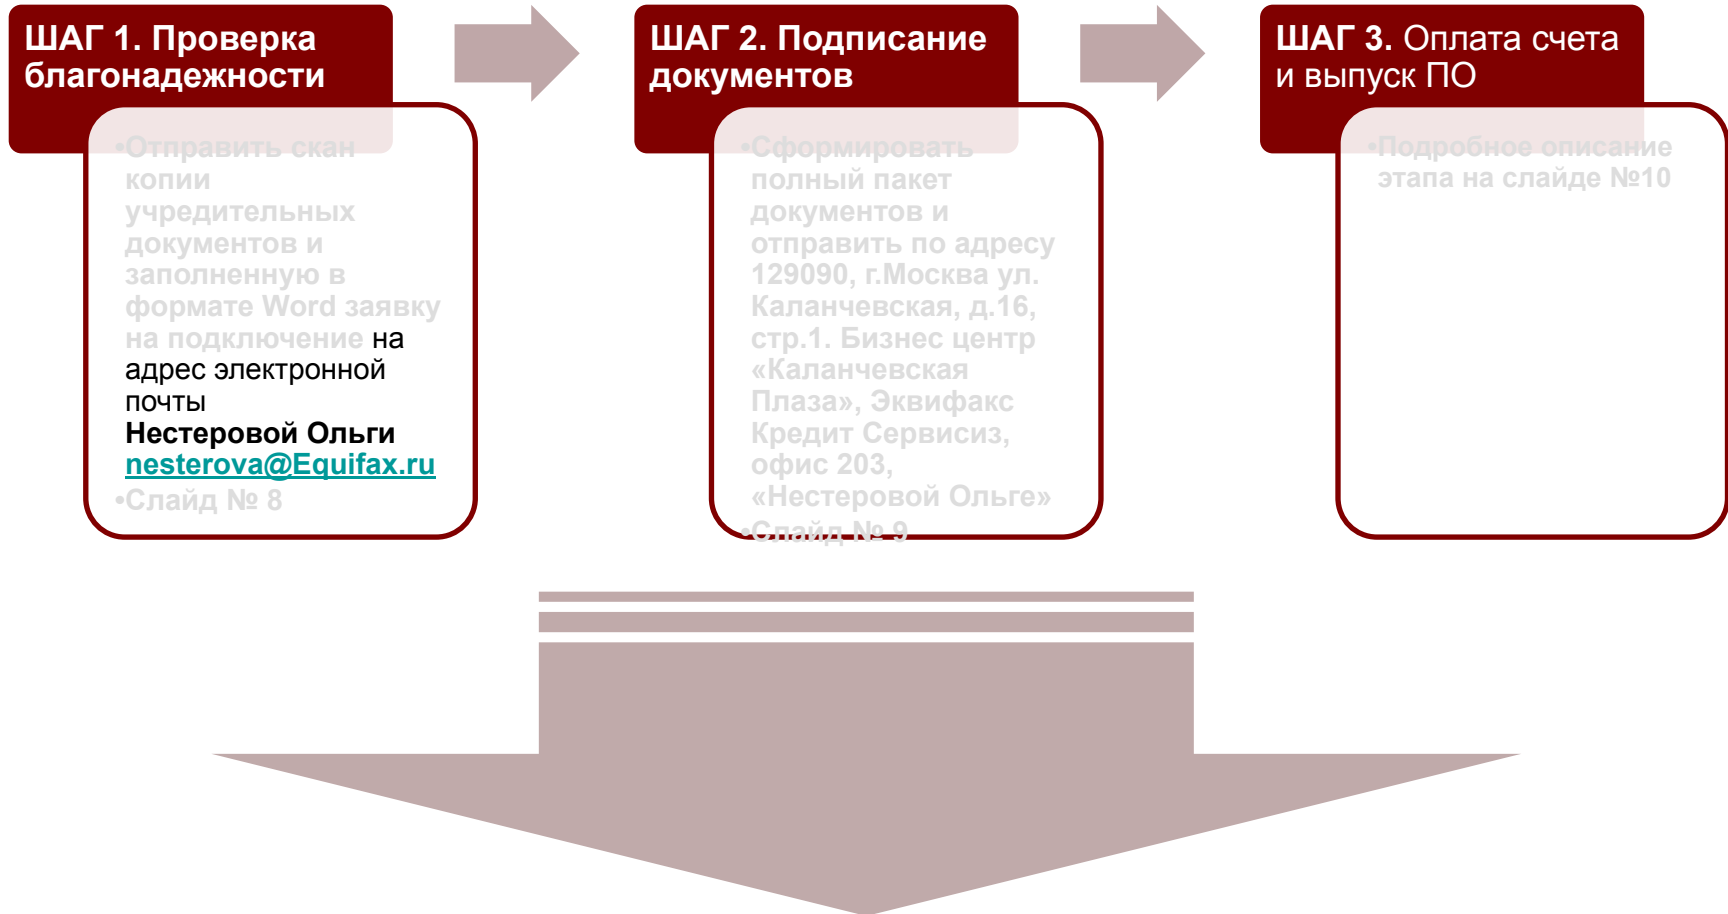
ШАГ 1. Проверка благонадежности

•Отправить скан копии учредительных документов и заполненную в формате Word заявку на подключение на адрес электронной почты Нестеровой Ольги nesterova@Equifax.ru
•Слайд № 8

ШАГ 2. Подписание документов

•Сформировать полный пакет документов и отправить по адресу 129090, г.Москва ул. Каланчевская, д.16, стр.1. Бизнес центр «Каланчевская Плаза», Эквифакс Кредит Сервисиз, офис 203, «Нестеровой Ольге»
•Слайд № 9

ШАГ 3. Оплата счета и выпуск ПО

•Подробное описание этапа на слайде №10